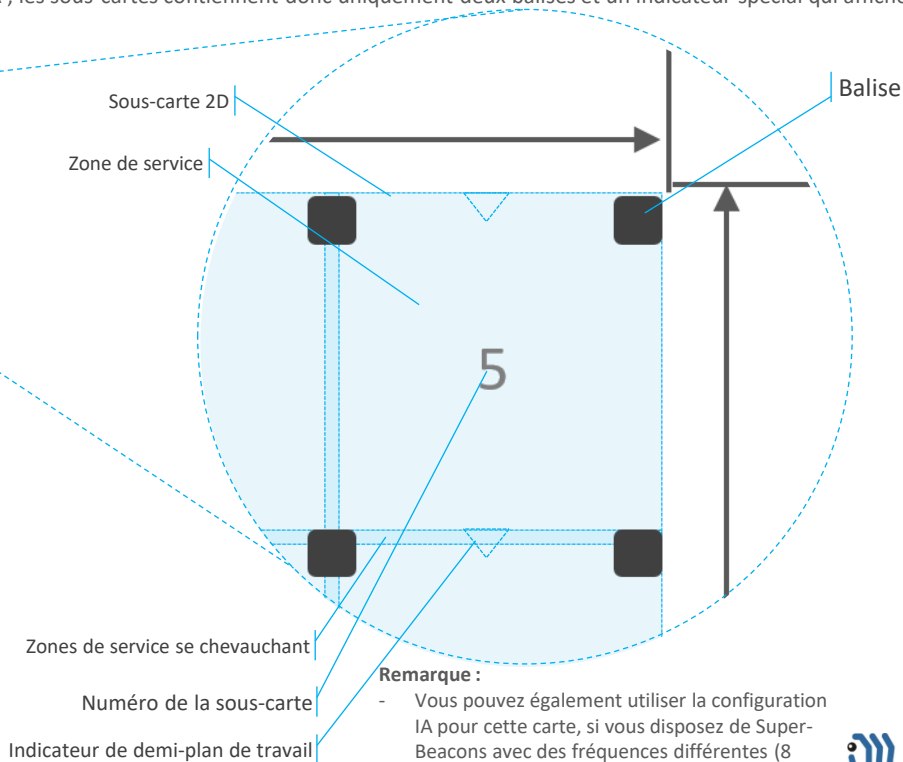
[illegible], les sous-cartes contiennent donc uniquement deux balises et un indicateur spécial qui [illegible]

Sous-carte 2D

Balise

Zone de service

5

Zones de service se chevauchant

Numéro de la sous-carte

Indicateur de demi-plan de travail

**Remarque :**

- Vous pouvez également utiliser la configuration IA pour cette carte, si vous disposez de Super-Beacons avec des fréquences différentes (8